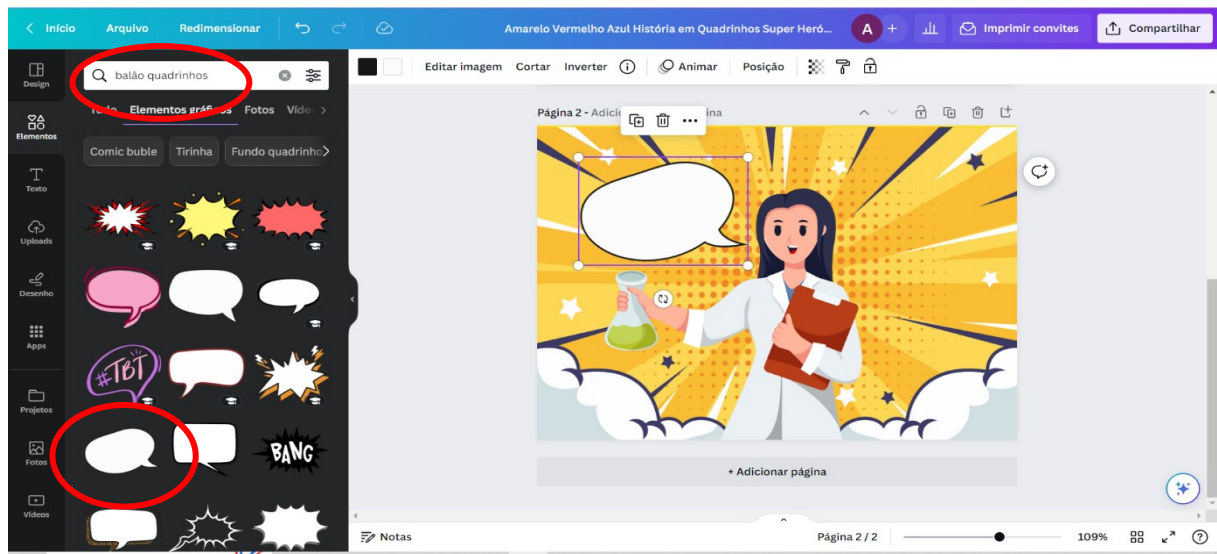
< Início Arquivo Redimensionar

Amarelo Vermelho Azul História em Quadrinhos Super Heró...

A +

Imprimir convites

Compartilhar

Design

Elementos

Texto

Uploads

Desenho

Apps

Projetos

Fotos

Vídeos

balão quadrinhos

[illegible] Elementos gráficos Fotos Víde >

Comic buble Tirinha Fundo quadrinho >

#TBT

BANG

Editar imagem Cortar Inverter Animar Posição

Página 2 - Adici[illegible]ina

+ Adicionar página

Notas

Página 2 / 2

109%

?